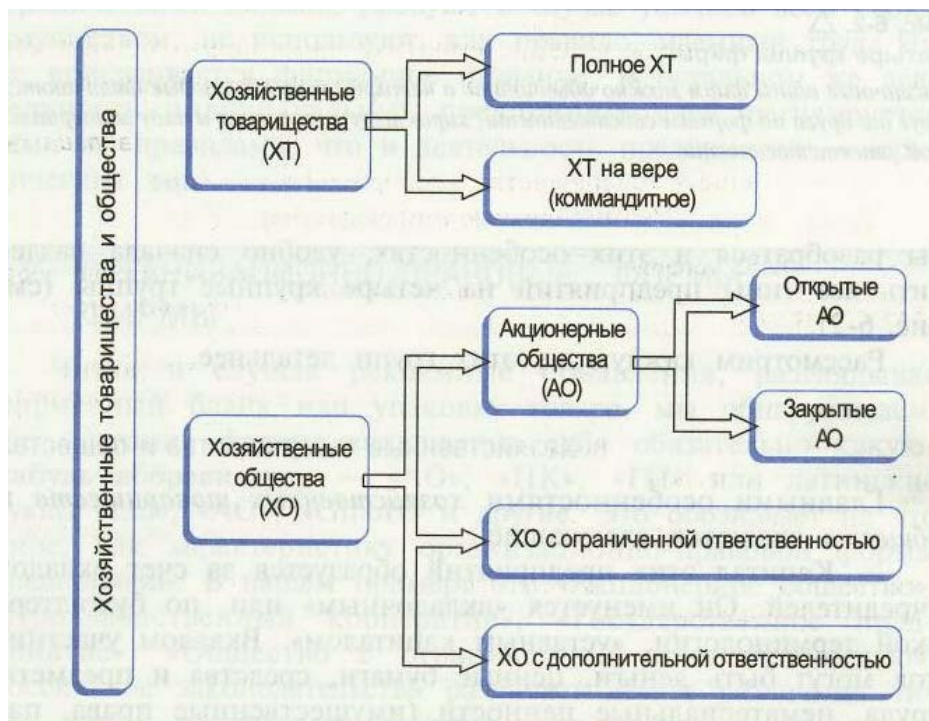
Хозяйственные товарищества и общества

Хозяйственные товарищества (ХТ)

Полное ХТ

ХТ на вере (коммандитное)

Хозяйственные общества (ХО)

Акционерные общества (АО)

Открытые АО

Закрытые АО

ХО с ограниченной ответственностью

ХО с дополнительной ответственностью